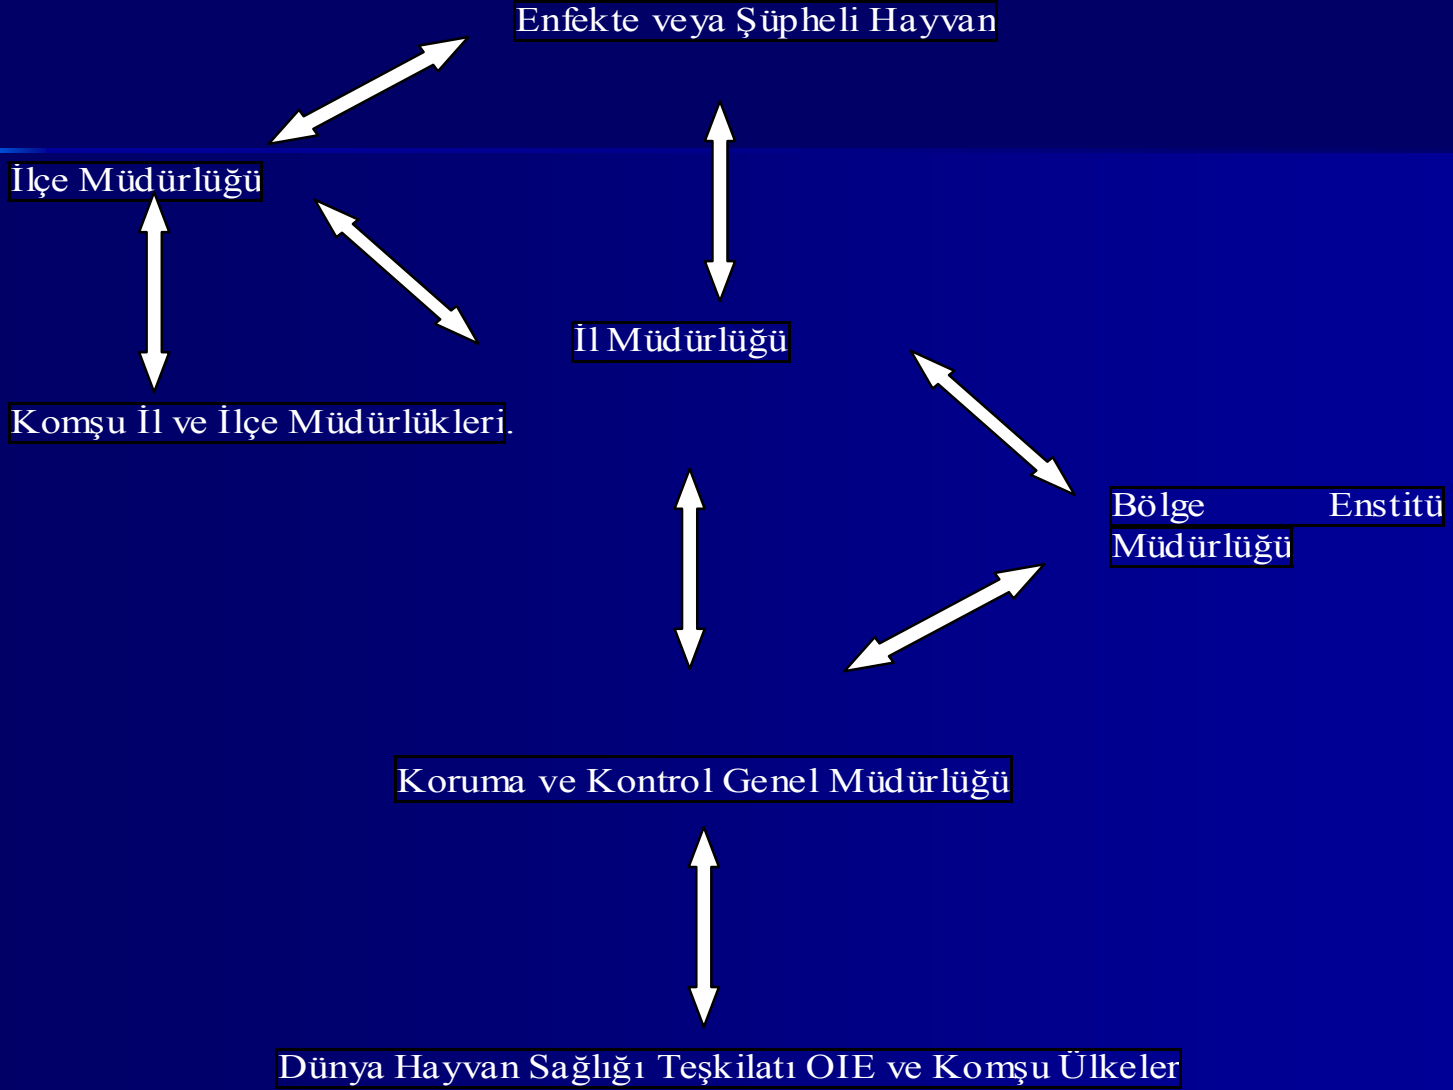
Enfekte veya Şüpheli Hayvan

İlçe Müdürlüğü

İl Müdürlüğü

Komşu İl ve İlçe Müdürlükleri.

Bölge Enstitü Müdürlüğü

Koruma ve Kontrol Genel Müdürlüğü

Dünya Hayvan Sağlığı Teşkilatı OIE ve Komşu Ülkeler